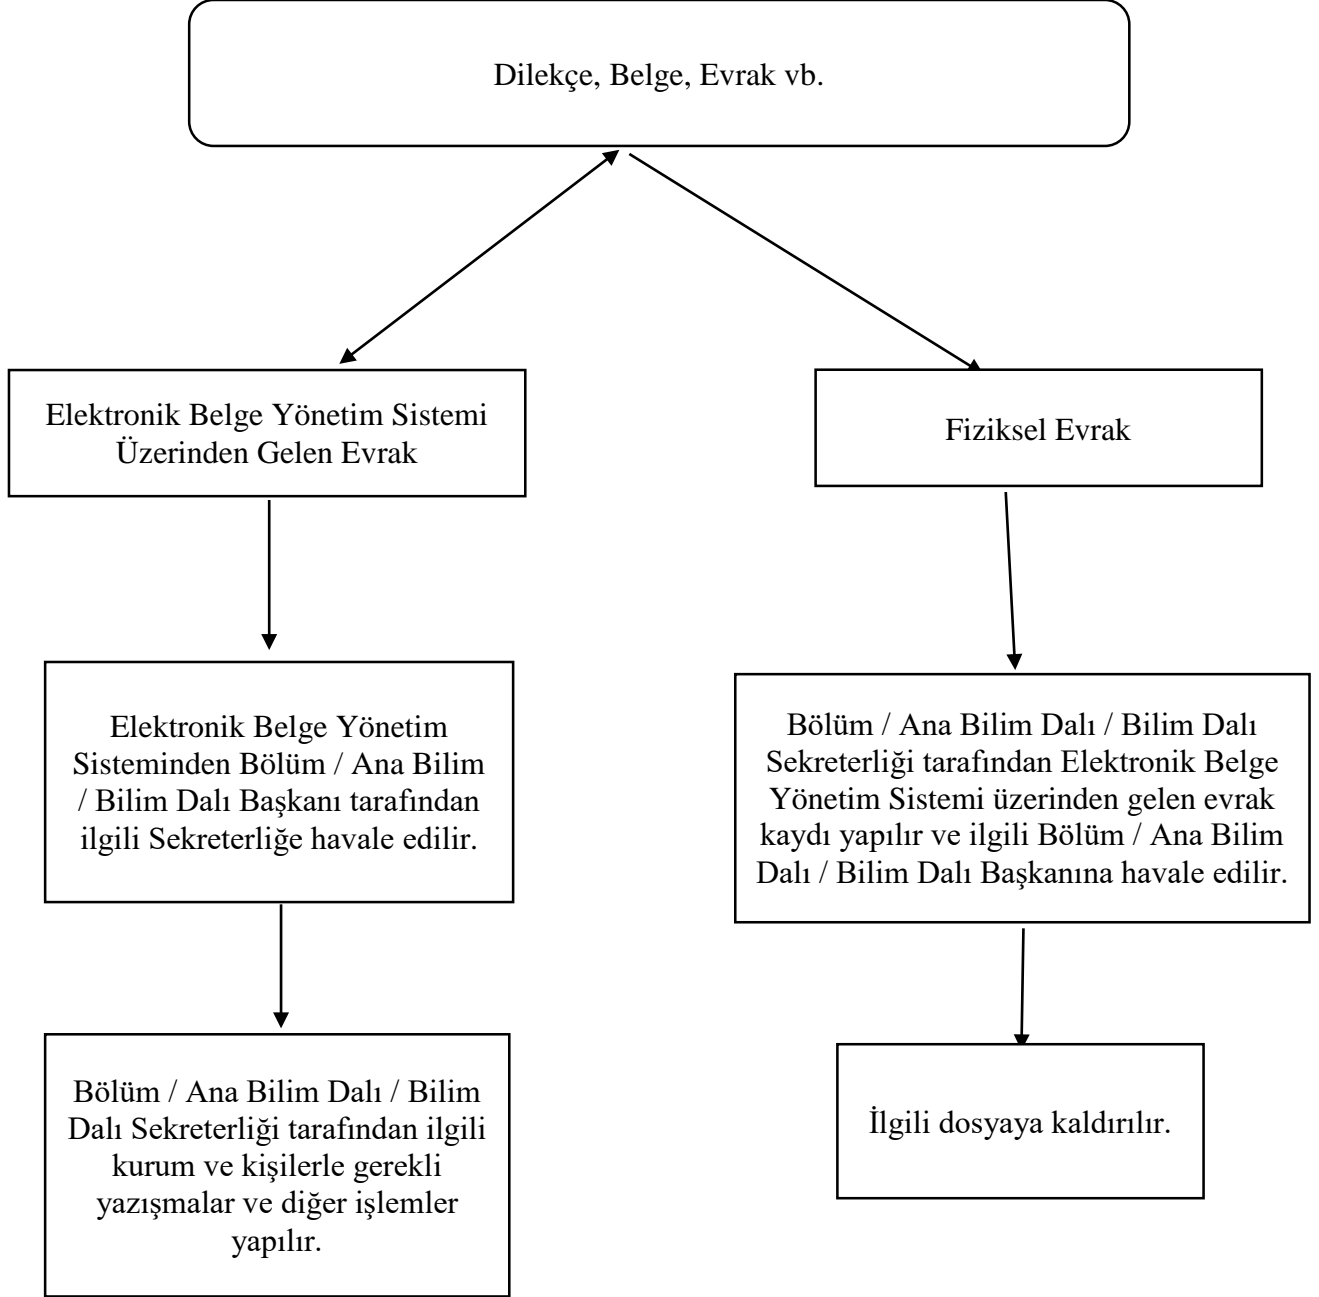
Dilekçe, Belge, Evrak vb.

Elektronik Belge Yönetim Sistemi Üzerinden Gelen Evrak

Fiziksel Evrak

Elektronik Belge Yönetim Sisteminden Bölüm / Ana Bilim / Bilim Dalı Başkanı tarafından ilgili Sekreterliğe havale edilir.

Bölüm / Ana Bilim Dalı / Bilim Dalı Sekreterliği tarafından Elektronik Belge Yönetim Sistemi üzerinden gelen evrak kaydı yapılır ve ilgili Bölüm / Ana Bilim Dalı / Bilim Dalı Başkanına havale edilir.

Bölüm / Ana Bilim Dalı / Bilim Dalı Sekreterliği tarafından ilgili kurum ve kişilerle gerekli yazışmalar ve diğer işlemler yapılır.

İlgili dosyaya kaldırılır.